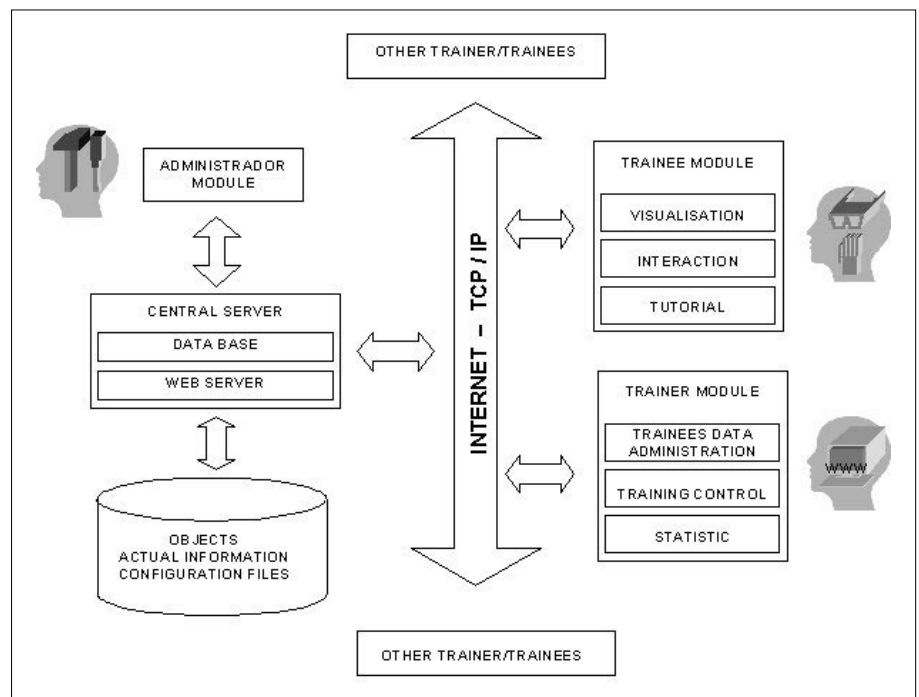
OTHER TRAINER/TRAINEES

ADMINISTRADOR MODULE

CENTRAL SERVER

DATA BASE

WEB SERVER

OBJECTS
ACTUAL INFORMATION
CONFIGURATION FILES

INTERNET – TCP / IP

TRAINEE MODULE

VISUALISATION

INTERACTION

TUTORIAL

TRAINER MODULE

TRAINEES DATA ADMINISTRATION

TRAINING CONTROL

STATISTIC

WWW

OTHER TRAINER/TRAINEES